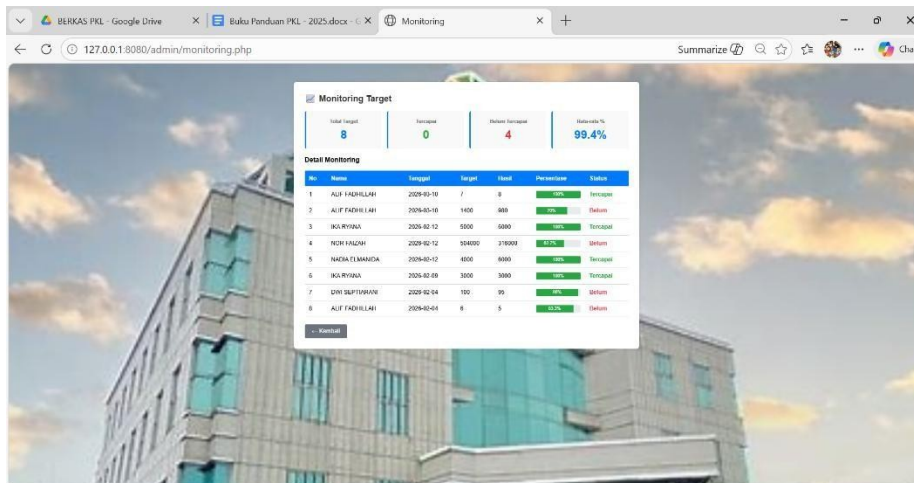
BERKAS PKL - Google Drive
Buku Panduan PKL - 2025.docx - G
Monitoring
127.0.0.1:8080/admin/monitoring.php
Summarize
Cha

Monitoring Target

Total Target
8
Tercapai
0
Belum Tercapai
4
Rata-rata %
99.4%

Detail Monitoring

| No | Nama | Tanggal | Target | Hasil | Persentase | Status |
|---|---|---|---|---|---|---|
| 1 | ALIF FADHILLAH | 2026-03-10 | 7 | 8 | 100% | Tercapai |
| 2 | ALIF FADHILLAH | 2026-03-10 | 1400 | 800 | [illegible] | Belum |
| 3 | IKA RYANA | 2026-02-12 | 5000 | 6000 | 100% | Tercapai |
| 4 | NOR FAIZAH | 2026-02-12 | 504000 | 316000 | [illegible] | Belum |
| 5 | NADIA ELMANIDA | 2026-02-12 | 4000 | 6000 | 100% | Tercapai |
| 6 | IKA RYANA | 2026-02-09 | 3000 | 3000 | 100% | Tercapai |
| 7 | DWI SEPTIARANI | 2026-02-04 | 100 | 95 | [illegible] | Belum |
| 8 | ALIF FADHILLAH | 2026-02-04 | 6 | 5 | 83.3% | Belum |

← Kembali